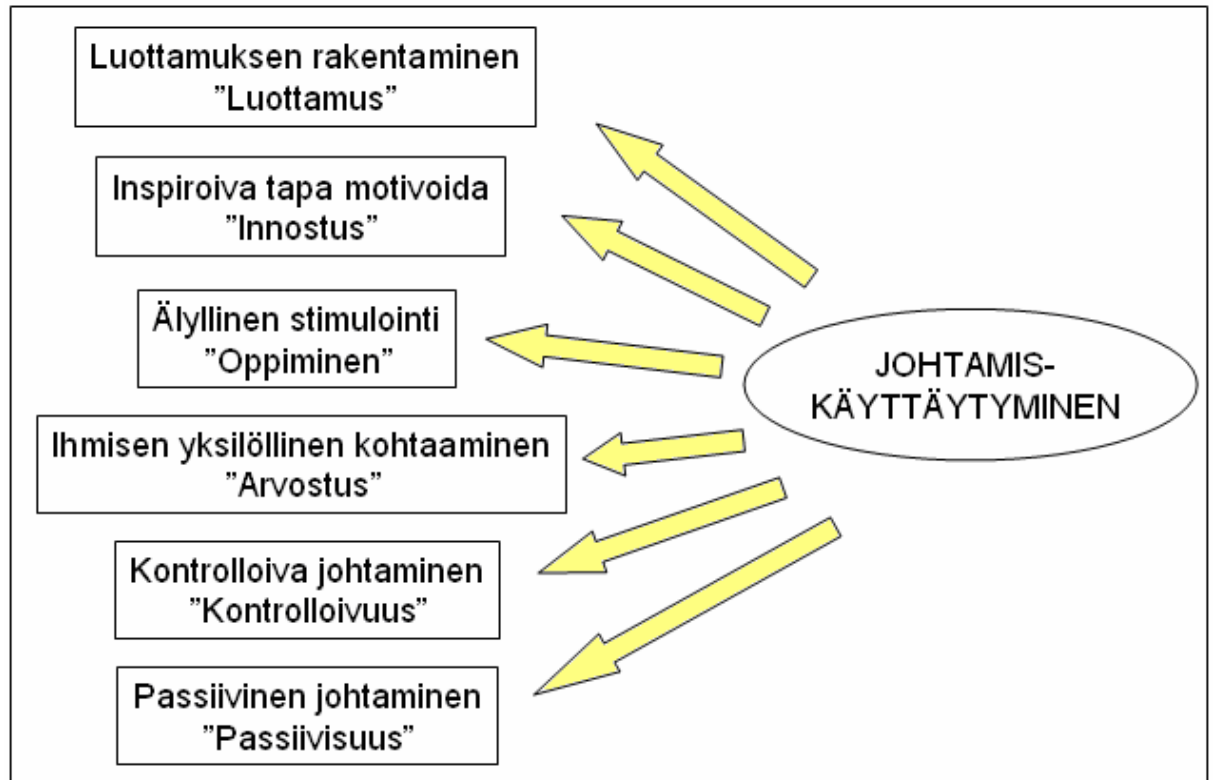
Luottamuksen rakentaminen
"Luottamus"

Inspiroiva tapa motivoida
"Innostus"

Älyllinen stimulointi
"Oppiminen"

Ihmisen yksilöllinen kohtaaminen
"Arvostus"

Kontrolloiva johtaminen
"Kontrolloivuus"

Passiivinen johtaminen
"Passiivisuus"

JOHTAMIS-
KÄYTTÄYTYMINEN